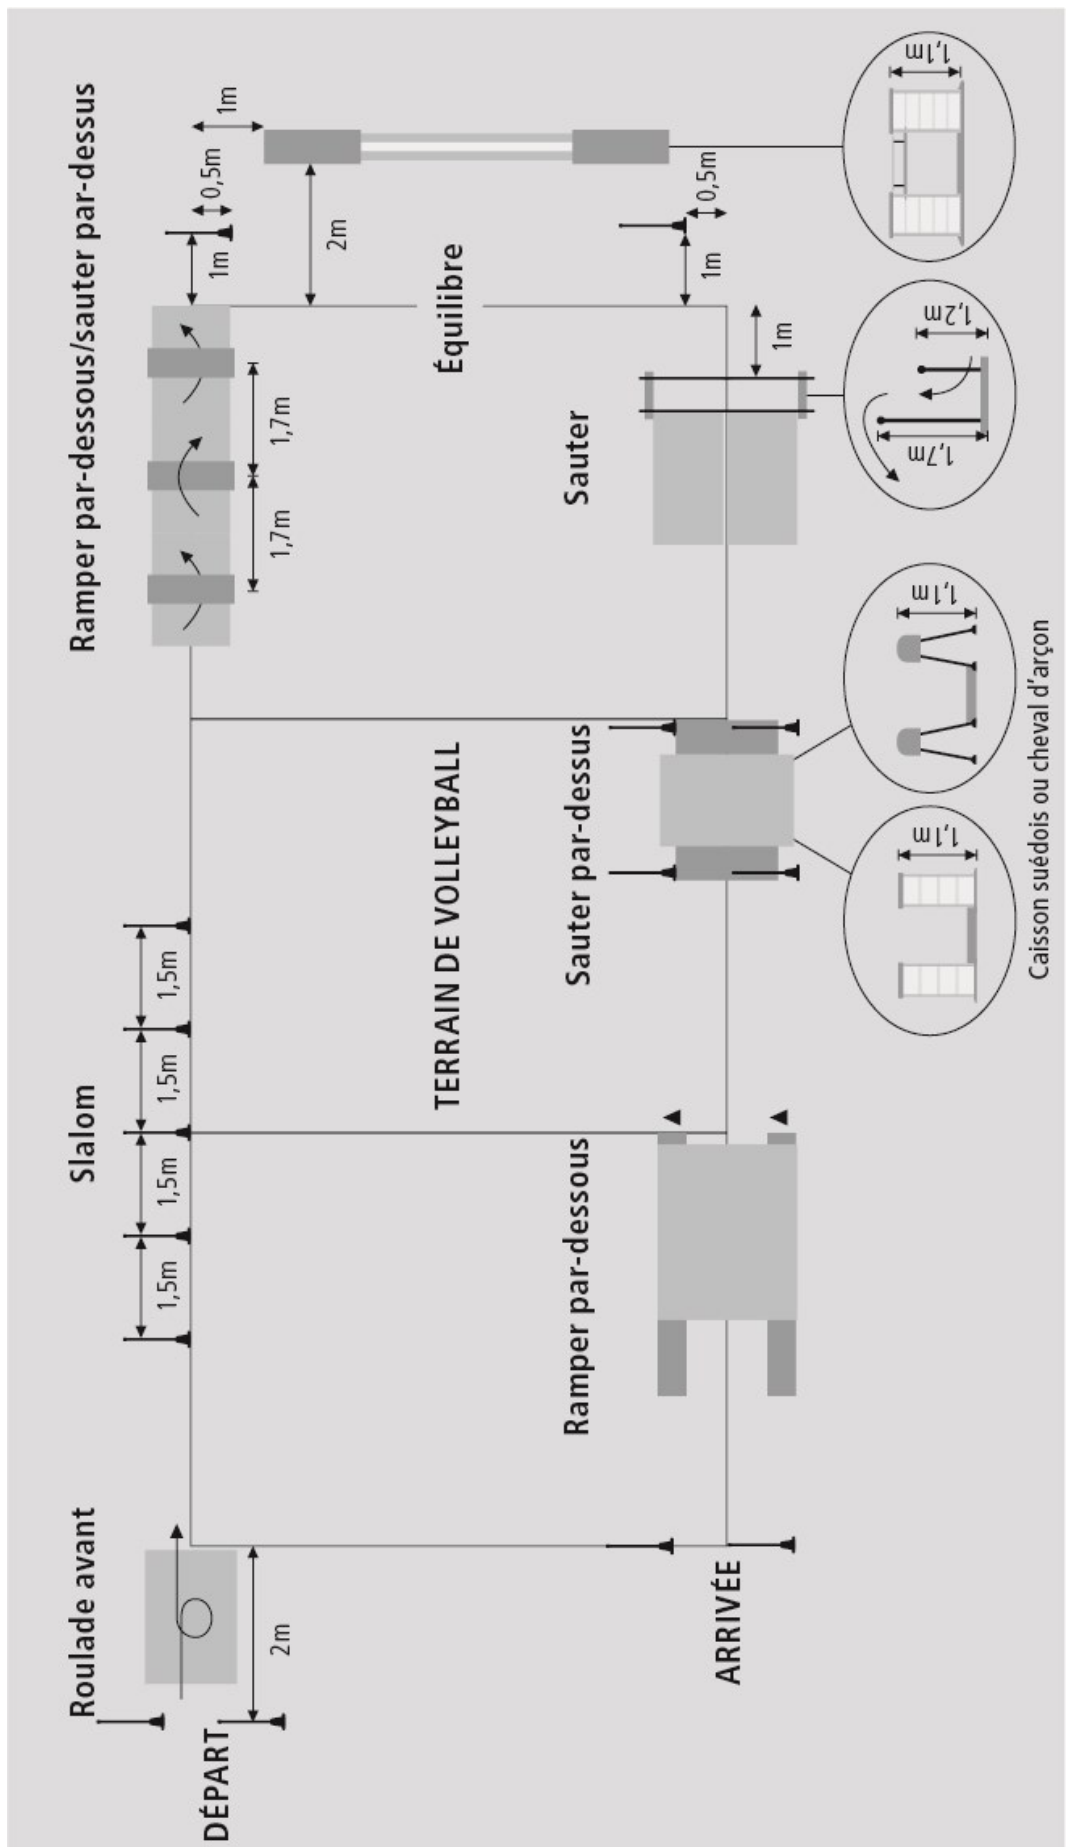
Roulade avant
DÉPART
2m
Slalom
1,5m
1,5m
1,5m
1,5m
Ramper par-dessus/sauter par-dessus
1,7m
1,7m
1m
0,5m
1m
2m
Équilibre
TERRAIN DE VOLLEYBALL
Ramper par-dessus
Sauter par-dessus
Sauter
1m
0,5m
1m
1,1m
1,2m
1,7m
1,1m
1,1m
Caisson suédois ou cheval d'arçon
ARRIVÉE